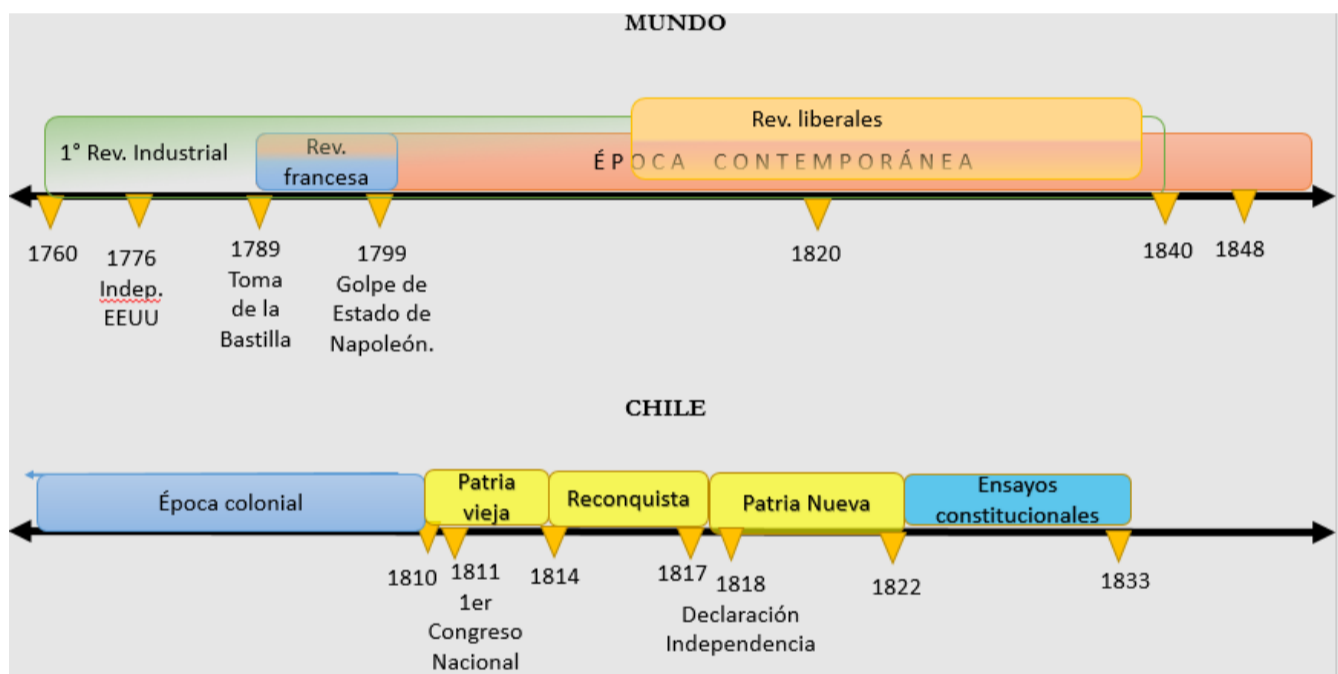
MUNDO

Rev. liberales

1° Rev. Industrial

Rev. francesa

ÉPOCA CONTEMPORÁNEA

1760

1776 Indep. EEUU

1789 Toma de la Bastilla

1799 Golpe de Estado de Napoleón.

1820

1840

1848

CHILE

Época colonial

Patria vieja

Reconquista

Patria Nueva

Ensayos constitucionales

1810

1811 1er Congreso Nacional

1814

1817

1818 Declaración Independencia

1822

1833